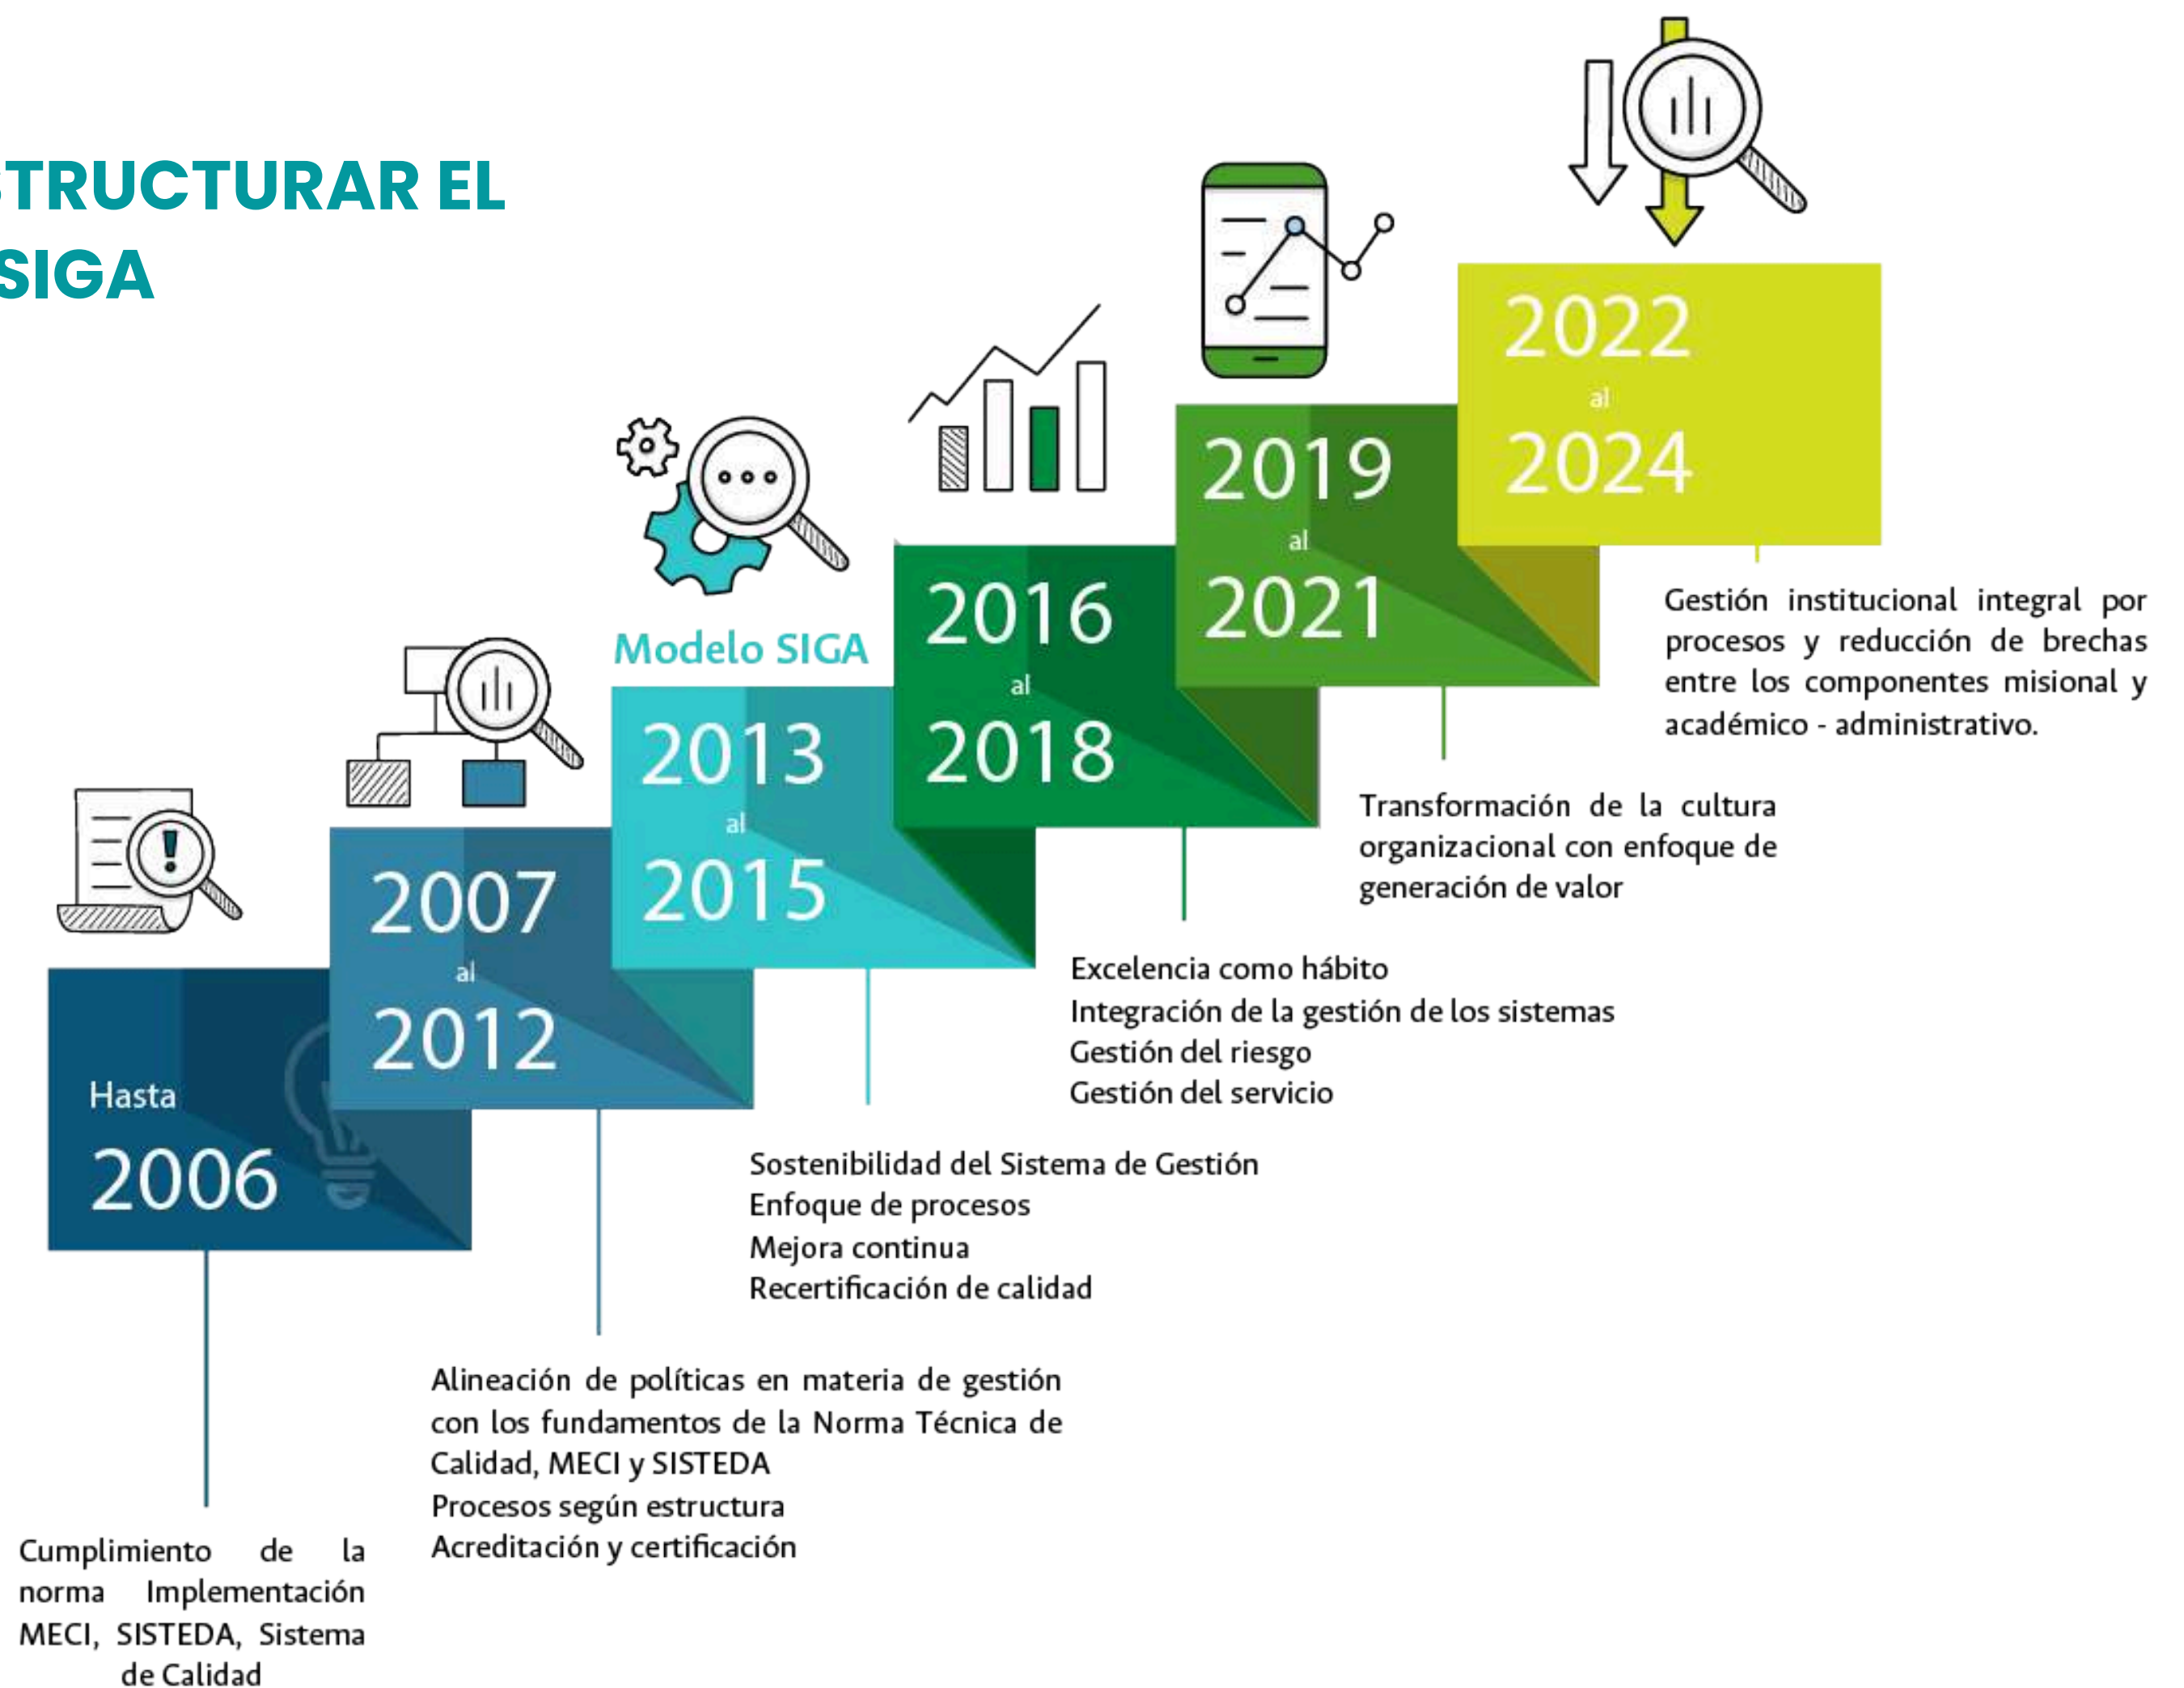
TRUCTURAR EL SIGA

Modelo SIGA

Hasta 2006

2007 al 2012

2013 al 2015

2016 al 2018

2019 al 2021

2022 al 2024

Gestión institucional integral por procesos y reducción de brechas entre los componentes misional y académico - administrativo.

Transformación de la cultura organizacional con enfoque de generación de valor

Excelencia como hábito
Integración de la gestión de los sistemas
Gestión del riesgo
Gestión del servicio

Sostenibilidad del Sistema de Gestión
Enfoque de procesos
Mejora continua
Recertificación de calidad

Alineación de políticas en materia de gestión con los fundamentos de la Norma Técnica de Calidad, MECI y SISTEDA
Procesos según estructura
Acreditación y certificación

Cumplimiento de la norma Implementación MECI, SISTEDA, Sistema de Calidad